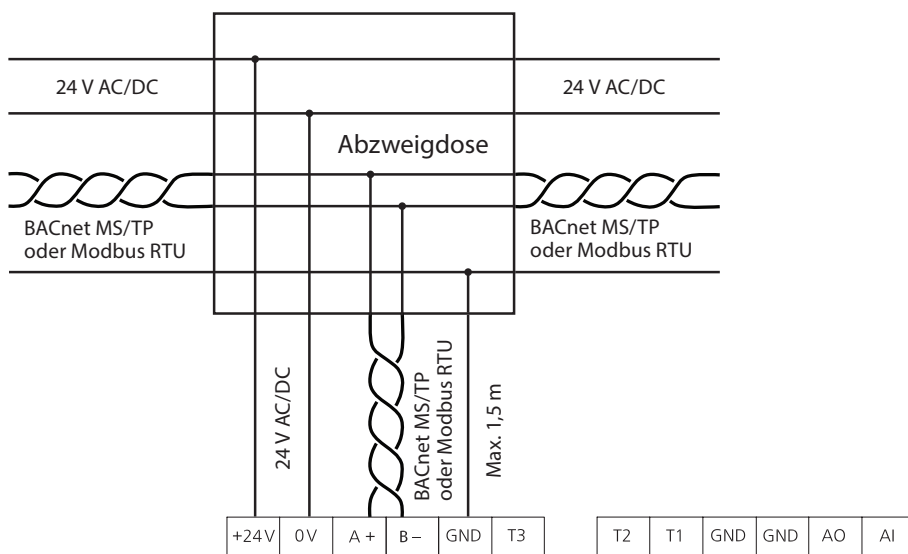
24 V AC/DC

24 V AC/DC

Abzweigdose

BACnet MS/TP
oder Modbus RTU

BACnet MS/TP
oder Modbus RTU

24 V AC/DC

BACnet MS/TP
oder Modbus RTU

Max. 1,5 m

+24 V | 0 V | A + | B – | GND | T3

T2 | T1 | GND | GND | AO | AI